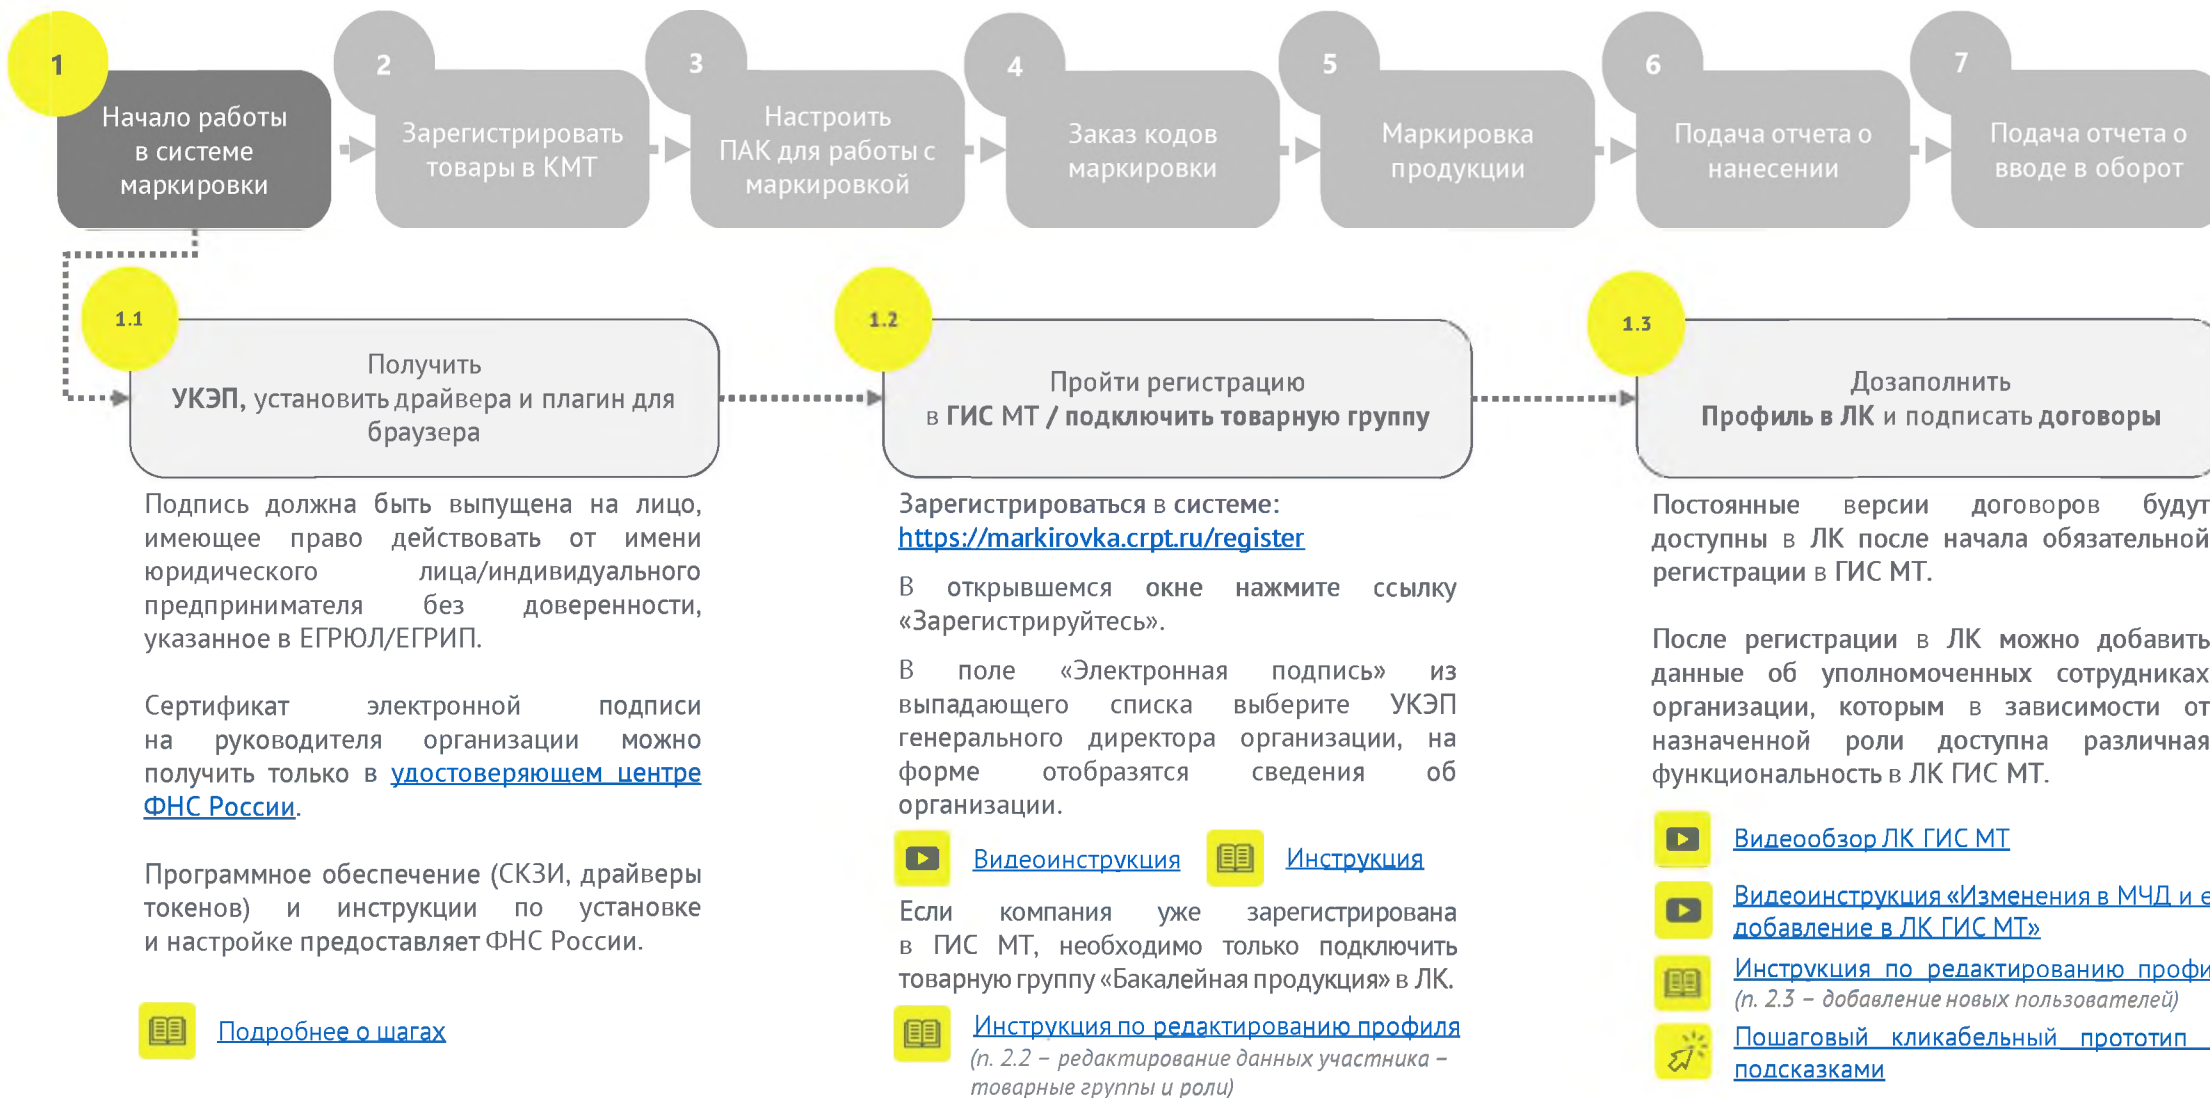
1 Начало работы в системе маркировки

2 Зарегистрировать товары в КМТ

3 Настроить ПАК для работы с маркировкой

4 Заказ кодов маркировки

5 Маркировка продукции

6 Подача отчета о нанесении

7 Подача отчета о вводе в оборот

1.1 Получить УКЭП, установить драйвера и плагин для браузера

Подпись должна быть выпущена на лицо, имеющее право действовать от имени юридического лица/индивидуального предпринимателя без доверенности, указанное в ЕГРЮЛ/ЕГРИП.

Сертификат электронной подписи на руководителя организации можно получить только в удостоверяющем центре ФНС России.

Программное обеспечение (СКЗИ, драйверы токенов) и инструкции по установке и настройке предоставляет ФНС России.

Подробнее о шагах

1.2 Пройти регистрацию в ГИС МТ / подключить товарную группу

Зарегистрироваться в системе: https://markirovka.crpt.ru/register

В открывшемся окне нажмите ссылку «Зарегистрируйтесь».

В поле «Электронная подпись» из выпадающего списка выберите УКЭП генерального директора организации, на форме отобразятся сведения об организации.

Видеоинструкция Инструкция

Если компания уже зарегистрирована в ГИС МТ, необходимо только подключить товарную группу «Бакалейная продукция» в ЛК.

Инструкция по редактированию профиля
(п. 2.2 – редактирование данных участника – товарные группы и роли)

1.3 Дозаполнить Профиль в ЛК и подписать договоры

Постоянные версии договоров будут доступны в ЛК после начала обязательной регистрации в ГИС МТ.

После регистрации в ЛК можно добавить данные об уполномоченных сотрудниках организации, которым в зависимости от назначенной роли доступна различная функциональность в ЛК ГИС МТ.

Видеообзор ЛК ГИС МТ

Видеоинструкция «Изменения в МЧД и е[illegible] добавление в ЛК ГИС МТ»

Инструкция по редактированию профи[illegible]
(п. 2.3 – добавление новых пользователей)

Пошаговый кликабельный прототип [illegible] подсказками